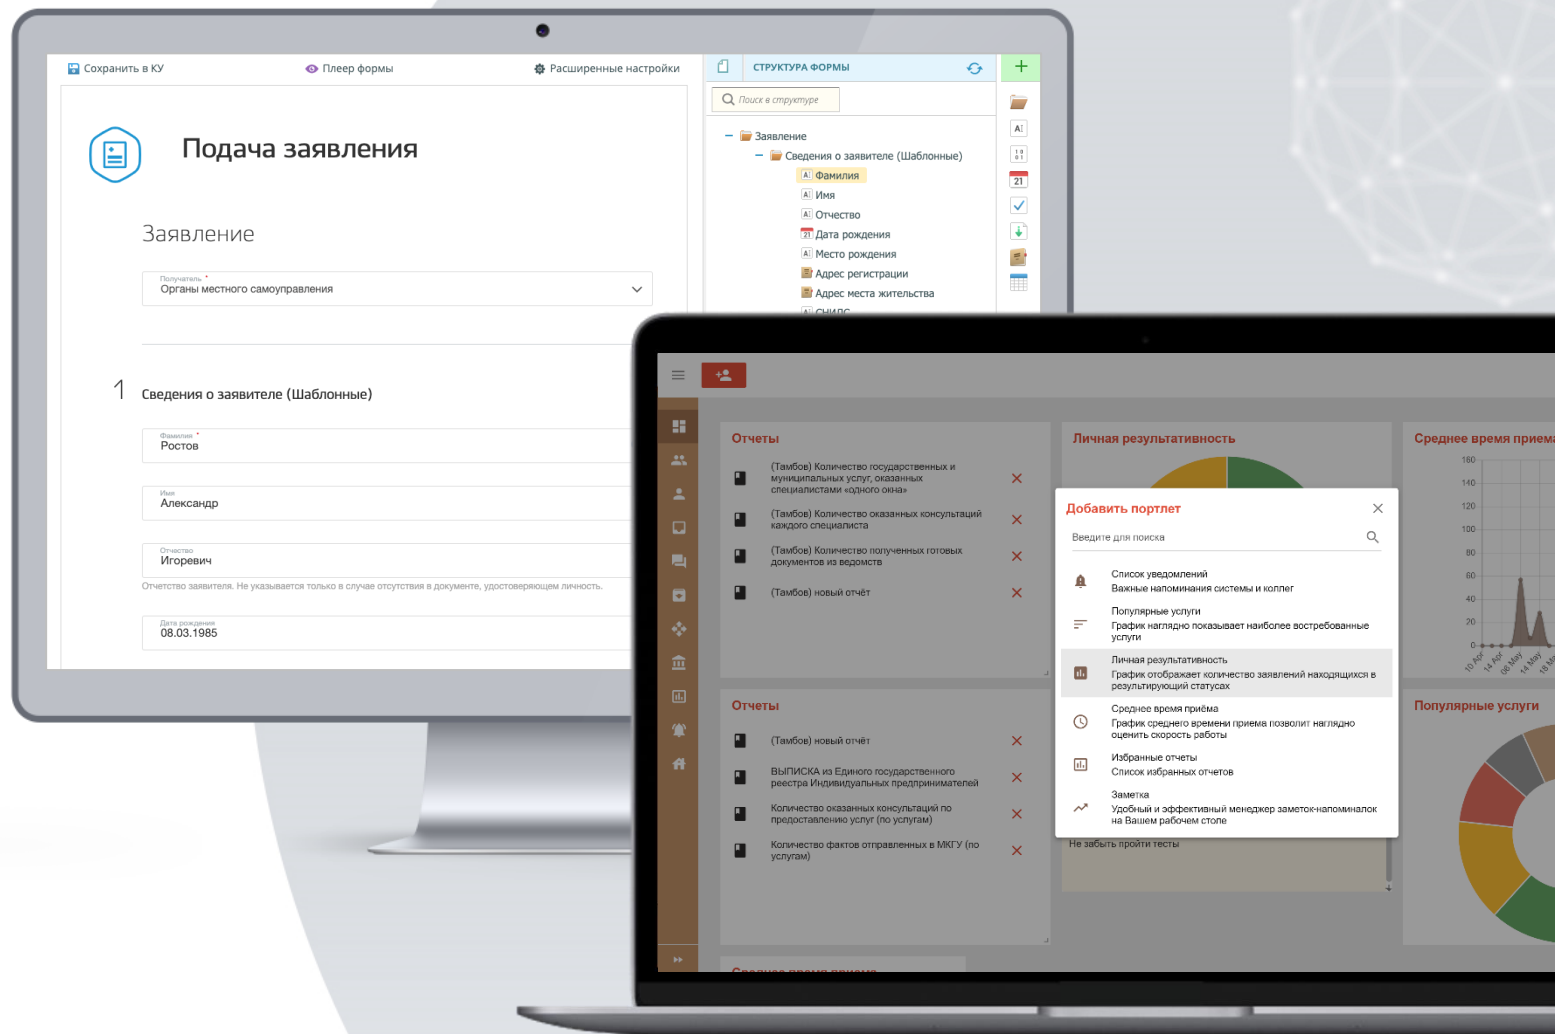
Сохранить в КУ
Плеер формы
Расширенные настройки

Подача заявления

Заявление

Получатель *
Органы местного самоуправления

1 Сведения о заявителе (Шаблонные)

Фамилия *
Ростов

Имя
Александр

Отчество
Игоревич
Отчество заявителя. Не указывается только в случае отсутствия в документе, удостоверяющем личность.

Дата рождения
08.03.1985

СТРУКТУРА ФОРМЫ
Поиск в структуре
Заявление
Сведения о заявителе (Шаблонные)
Фамилия
Имя
Отчество
Дата рождения
Место рождения
Адрес регистрации
Адрес места жительства
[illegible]

Отчеты
(Тамбов) Количество государственных и муниципальных услуг, оказанных специалистами «одного окна»
(Тамбов) Количество оказанных консультаций каждого специалиста
(Тамбов) Количество полученных готовых документов из ведомств
(Тамбов) новый отчёт

Личная результативность

Среднее время приема
160
140
120
100
80
60
40
20
0
10 Apr
14 Apr
06 May
14 May
18 M

Добавить портлет
Введите для поиска
Список уведомлений
Важные напоминания системы и коллег
Популярные услуги
График наглядно показывает наиболее востребованные услуги
Личная результативность
График отображает количество заявлений находящихся в результирующий статусах
Среднее время приёма
График среднего времени приема позволит наглядно оценить скорость работы
Избранные отчеты
Список избранных отчетов
Заметка
Удобный и эффективный менеджер заметок-напоминалок на Вашем рабочем столе

Отчеты
(Тамбов) новый отчёт
ВЫПИСКА из Единого государственного реестра Индивидуальных предпринимателей
Количество оказанных консультаций по предоставлению услуг (по услугам)
Количество фактов отправленных в МКГУ (по услугам)

Не забыть пройти тесты

Популярные услуги

Среднее время приема